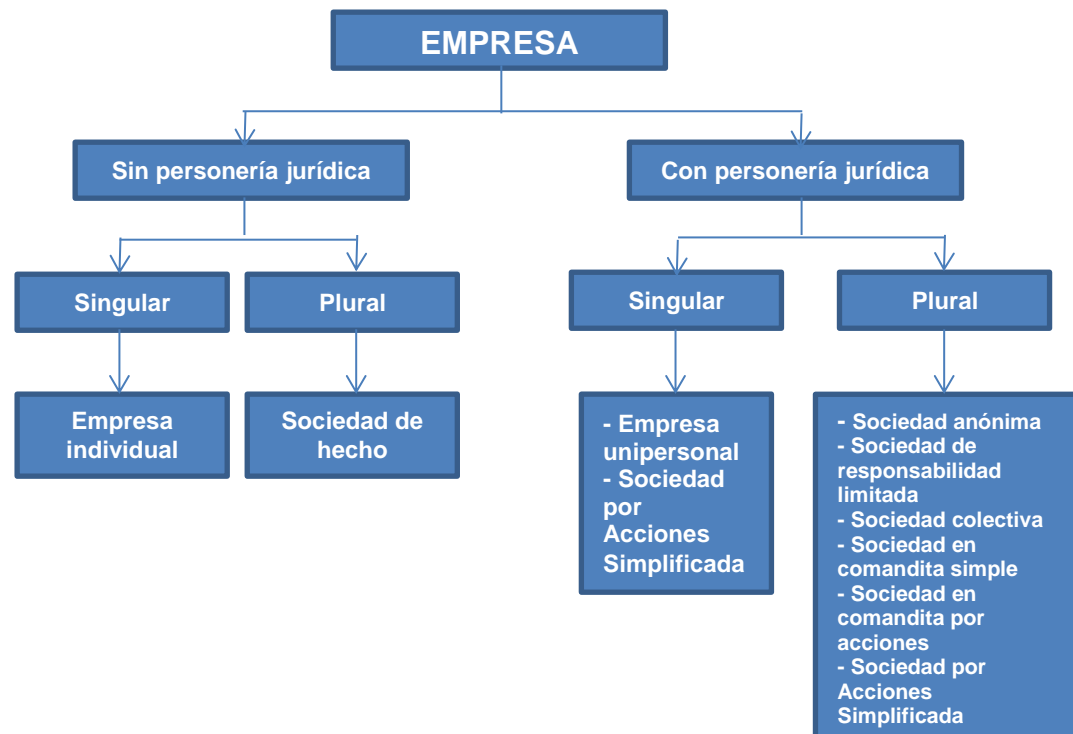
EMPRESA

Sin personería jurídica

Singular

Empresa individual

Plural

Sociedad de hecho

Con personería jurídica

Singular

- Empresa unipersonal
- Sociedad por Acciones Simplificada

Plural

- Sociedad anónima
- Sociedad de responsabilidad limitada
- Sociedad colectiva
- Sociedad en comandita simple
- Sociedad en comandita por acciones
- Sociedad por Acciones Simplificada